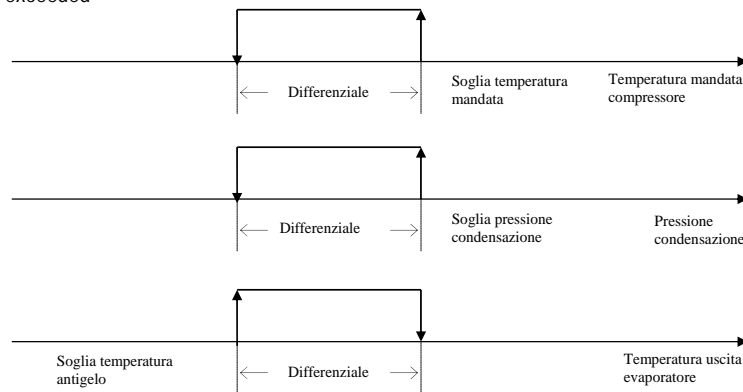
exceeded

Differenziale

Soglia temperatura mandata

Temperatura mandata compressore

Differenziale

Soglia pressione condensazione

Pressione condensazione

Soglia temperatura antigelo

Differenziale

Temperatura uscita evaporatore